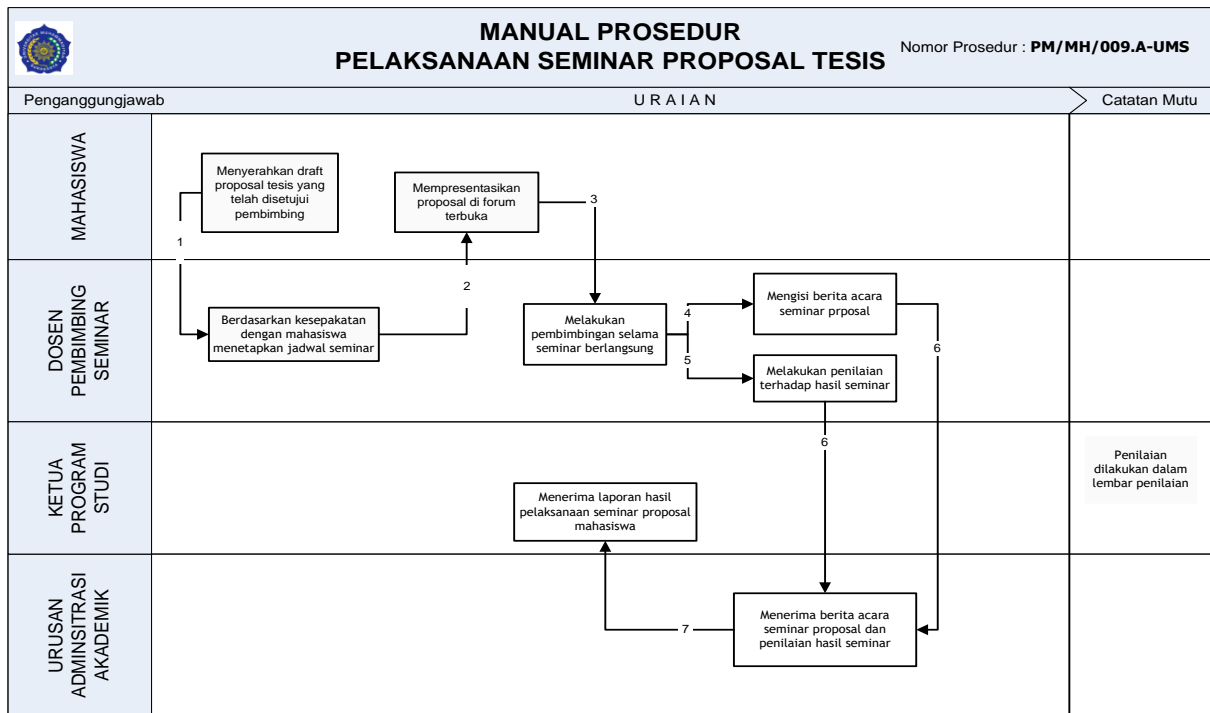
MANUAL PROSEDUR
PELAKSANAAN SEMINAR PROPOSAL TESIS

Nomor Prosedur : **PM/MH/009.A-UMS**

Penganggungjawab

URAIAN

Catatan Mutu

MAHASISWA

Menyerahkan draft proposal tesis yang telah disetujui pembimbing

Mempresentasikan proposal di forum terbuka

1

2

3

DOSEN PEMBIMBING SEMINAR

Berdasarkan kesepakatan dengan mahasiswa menetapkan jadwal seminar

Melakukan pembimbingan selama seminar berlangsung

4

5

Mengisi berita acara seminar prproposal

Melakukan penilaian terhadap hasil seminar

6

6

KETUA PROGRAM STUDI

Menerima laporan hasil pelaksanaan seminar proposal mahasiswa

Penilaian dilakukan dalam lembar penilaian

URUSAN ADMINSITRASI AKADEMIK

7

Menerima berita acara seminar proposal dan penilaian hasil seminar